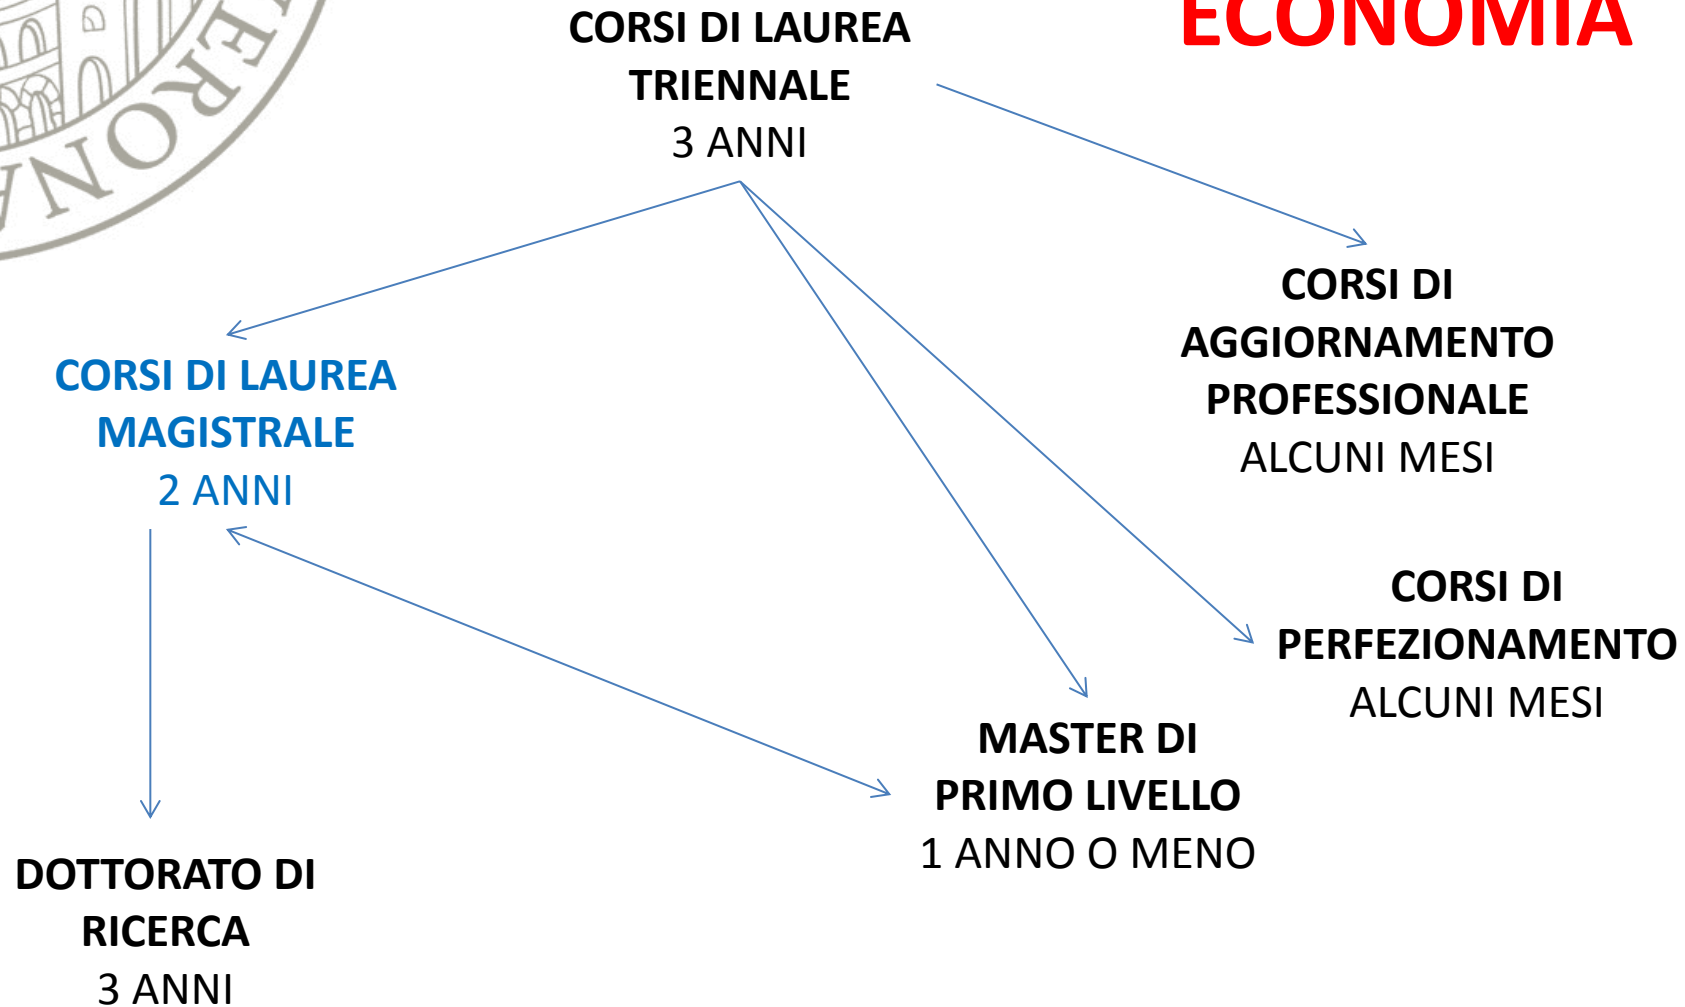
ECONOMIA

CORSI DI LAUREA TRIENNALE
3 ANNI

CORSI DI LAUREA MAGISTRALE
2 ANNI

CORSI DI AGGIORNAMENTO PROFESSIONALE
ALCUNI MESI

CORSI DI PERFEZIONAMENTO
ALCUNI MESI

MASTER DI PRIMO LIVELLO
1 ANNO O MENO

DOTTORATO DI RICERCA
3 ANNI